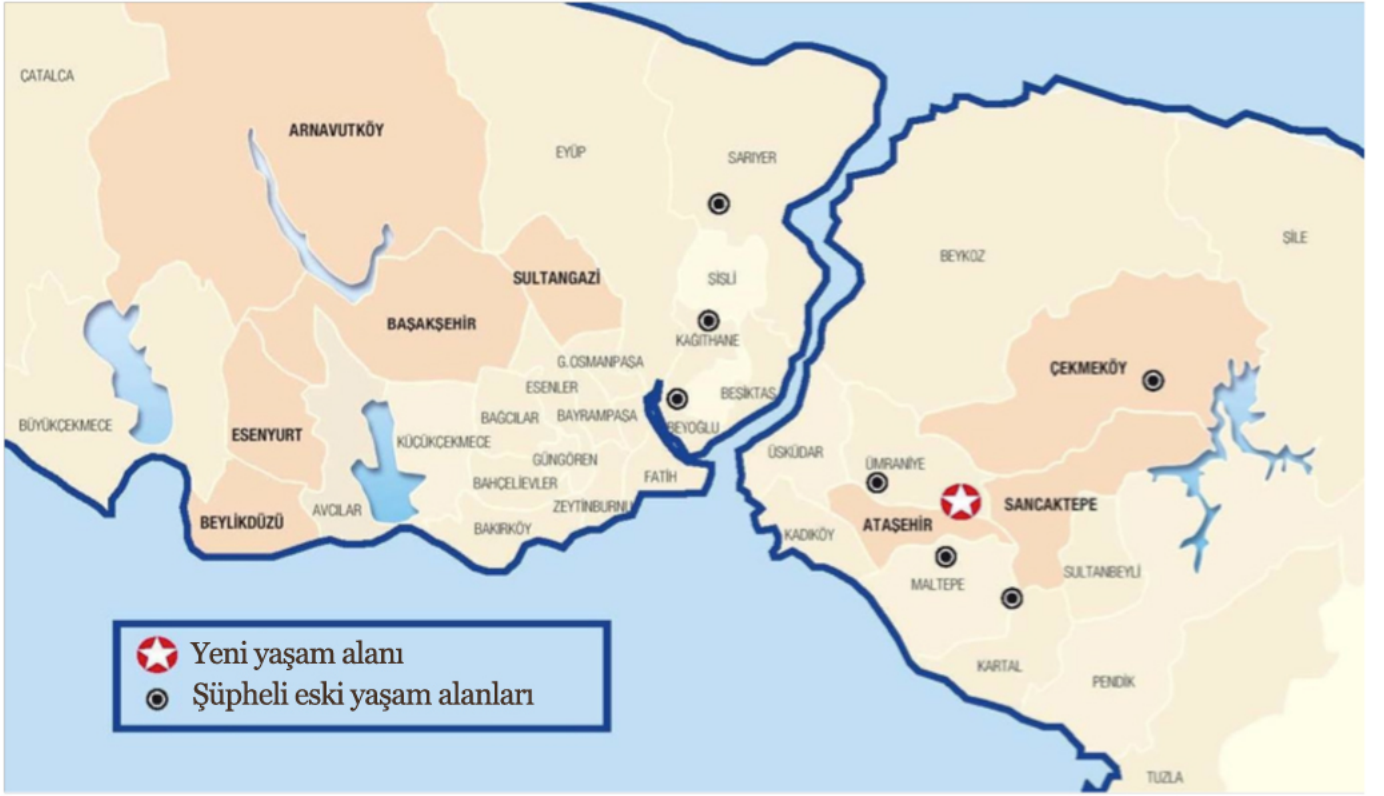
CATALCA
ARNAVUTKÖY
EYÜP
SARIYER
ŞİLE
BEYKOZ
SULTANGAZİ
ŞİŞLİ
BAŞAKŞEHİR
KAĞITHANE
G.OSMANPAŞA
ÇEKMEKÖY
ESENLER
BEŞİKTAŞ
BAĞCILAR
BAYRAMPAŞA
BEYOĞLU
BÜYÜKÇEKMECE
ESENYURT
KÜÇÜKÇEKMECE
GÜNGÖREN
ÜSKÜDAR
BAHÇELİEVLER
FATİH
ÜMRANİYE
ZEYTİNBURNU
SANCAKTEPE
BEYLİKDÜZÜ
AVCILAR
ATAŞEHİR
BAKIRKÖY
KADIKÖY
MALTEPE
SULTANBEYLİ
KARTAL
PENDİK
TUZLA

Yeni yaşam alanı
Şüpheli eski yaşam alanları